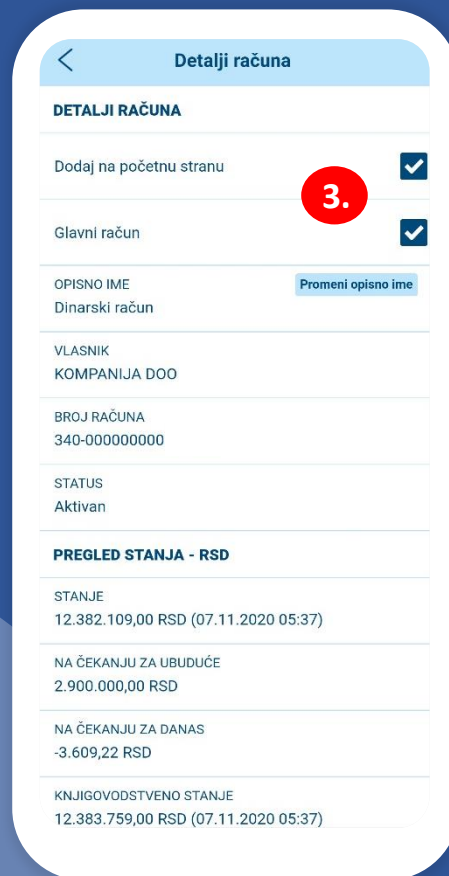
<

Detalji računa

DETALJI RAČUNA

Dodaj na početnu stranu

3.

Glavni račun

OPISNO IME

Promeni opisno ime

Dinarski račun

VLASNIK

KOMPANIJA DOO

BROJ RAČUNA

340-000000000

STATUS

Aktivan

PREGLED STANJA - RSD

STANJE

12.382.109,00 RSD (07.11.2020 05:37)

NA ČEKANJU ZA UBUDUĆE

2.900.000,00 RSD

NA ČEKANJU ZA DANAS

-3.609,22 RSD

KNJIGOVODSTVENO STANJE

12.383.759,00 RSD (07.11.2020 05:37)